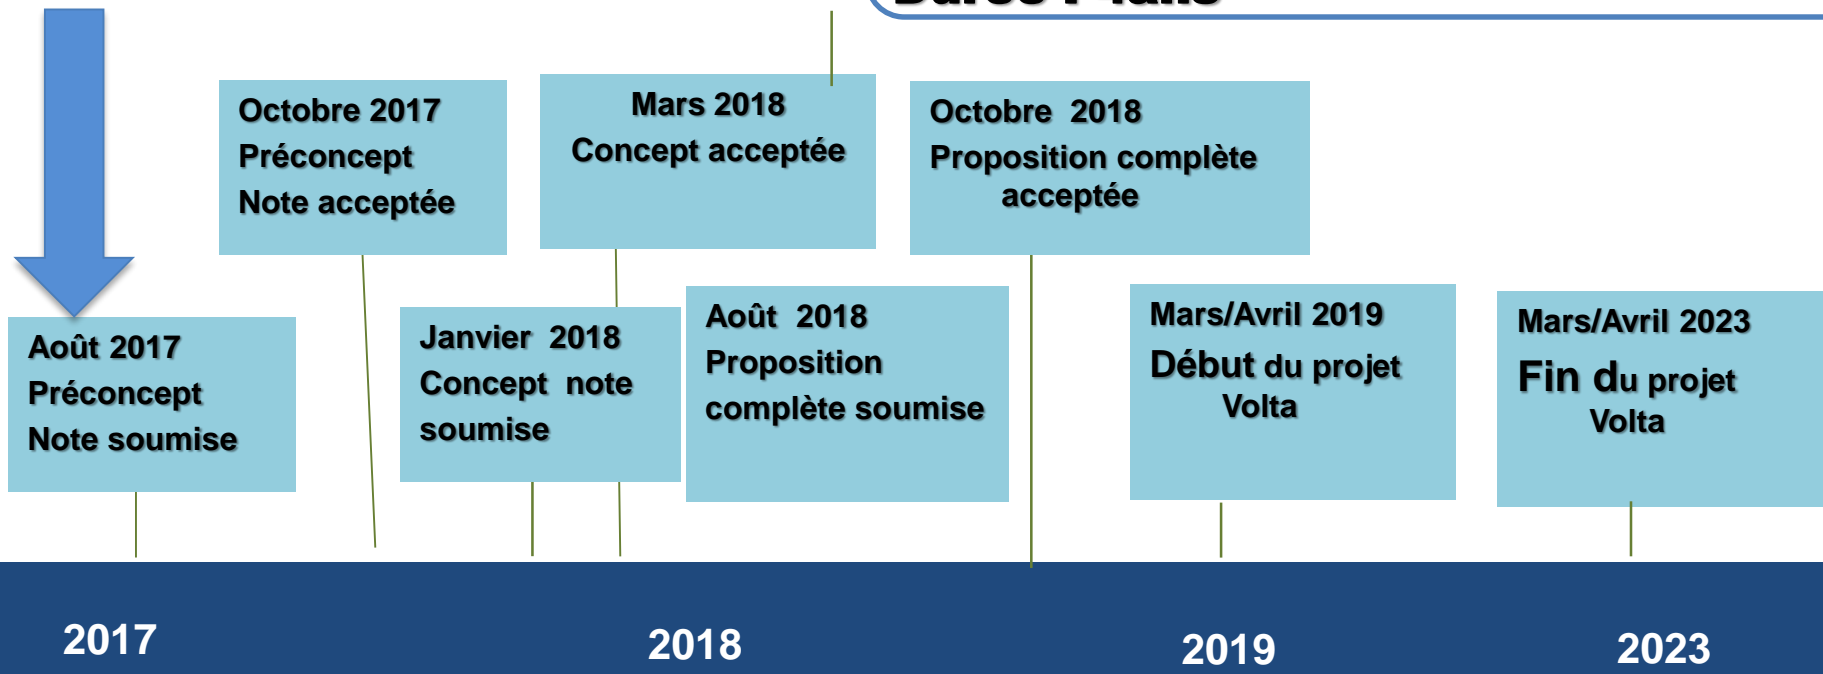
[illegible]

Octobre 2017
Préconcept
Note acceptée

Mars 2018
Concept acceptée

Octobre 2018
Proposition complète acceptée

Août 2017
Préconcept
Note soumise

Janvier 2018
Concept note soumise

Août 2018
Proposition complète soumise

Mars/Avril 2019
Début du projet Volta

Mars/Avril 2023
Fin du projet Volta

2017

2018

2019

2023